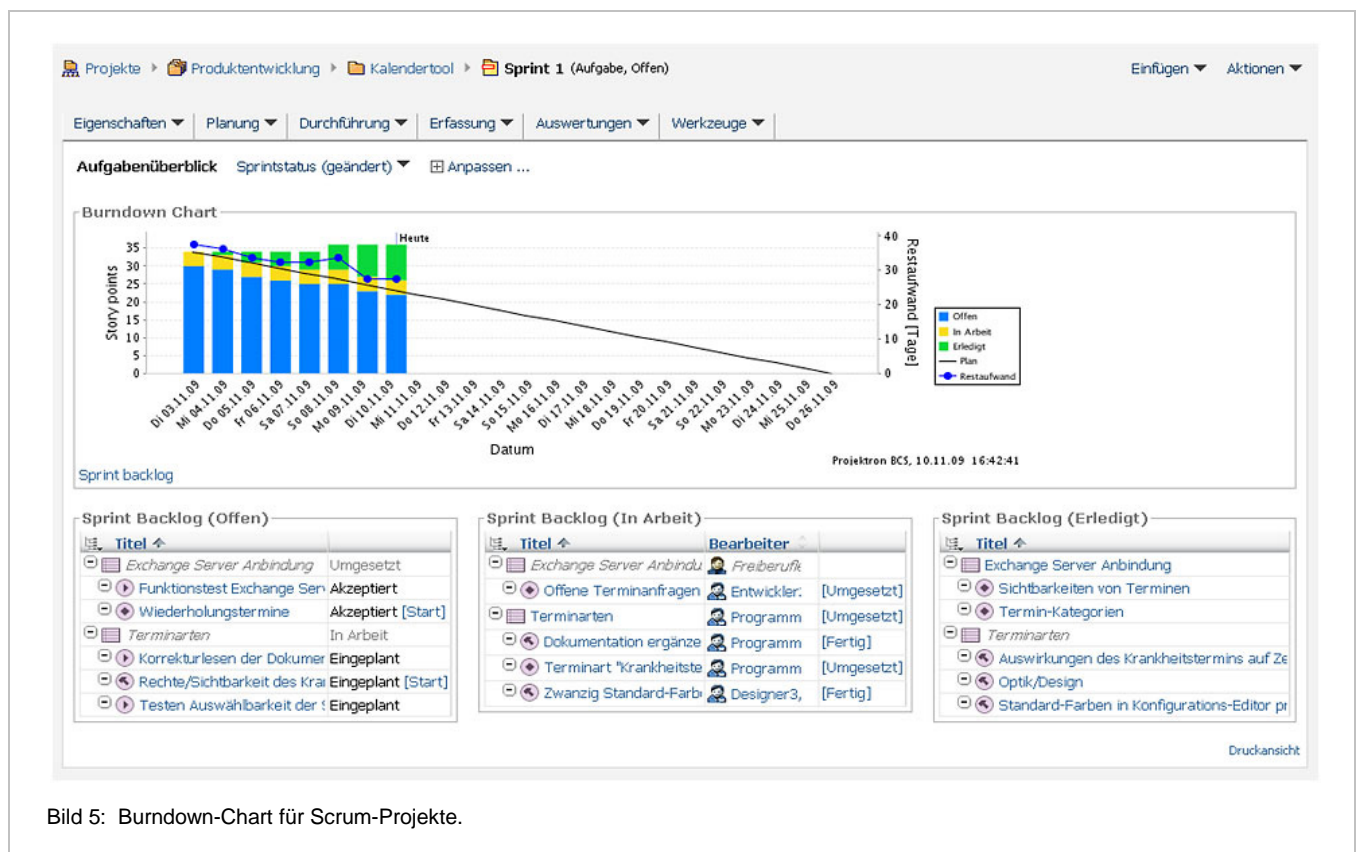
Projekte ▸ Produktentwicklung ▸ Kalendertool ▸ **Sprint 1** (Aufgabe, Offen)

Einfügen ▾ Aktionen ▾

Eigenschaften ▾ | Planung ▾ | Durchführung ▾ | Erfassung ▾ | Auswertungen ▾ | Werkzeuge ▾

**Aufgabenüberblick** Sprintstatus (geändert) ▾ ⊞ Anpassen ...

Burndown Chart

Heute

Story points

35
30
25
20
15
10
5
0

40
30
20
10
0

Restaufwand [Tage]

Offen
In Arbeit
Erledigt
Plan
Restaufwand

Di 03.11.09, Mi 04.11.09, Do 05.11.09, Fr 06.11.09, Sa 07.11.09, So 08.11.09, Mo 09.11.09, Di 10.11.09, Mi 11.11.09, Do 12.11.09, Fr 13.11.09, Sa 14.11.09, So 15.11.09, Mo 16.11.09, Di 17.11.09, Mi 18.11.09, Do 19.11.09, Fr 20.11.09, Sa 21.11.09, So 22.11.09, Mo 23.11.09, Di 24.11.09, Mi 25.11.09, Do 26.11.09

Datum

Projektron BCS, 10.11.09 16:42:41

Sprint backlog

Sprint Backlog (Offen)

| Titel | |
|---|---|
| Exchange Server Anbindung | Umgesetzt |
| Funktionstest Exchange Serv | Akzeptiert |
| Wiederholungstermine | Akzeptiert [Start] |
| Terminarten | In Arbeit |
| Korrekturlesen der Dokumen | Eingeplant |
| Rechte/Sichtbarkeit des Kra | Eingeplant [Start] |
| Testen Auswählbarkeit der | Eingeplant |

Sprint Backlog (In Arbeit)

| Titel | Bearbeiter | |
|---|---|---|
| Exchange Server Anbindu | Freiberufl | |
| Offene Terminanfragen | Entwickler: | [Umgesetzt] |
| Terminarten | Programm | [Umgesetzt] |
| Dokumentation ergänze | Programm | [Fertig] |
| Terminart "Krankheitste | Programm | [Umgesetzt] |
| Zwanzig Standard-Farb | Designer3, | [Fertig] |

Sprint Backlog (Erledigt)

| Titel |
|---|
| Exchange Server Anbindung |
| Sichtbarkeiten von Terminen |
| Termin-Kategorien |
| Terminarten |
| Auswirkungen des Krankheitstermins auf Ze |
| Optik/Design |
| Standard-Farben in Konfigurations-Editor pr |

Druckansicht

Bild 5: Burndown-Chart für Scrum-Projekte.